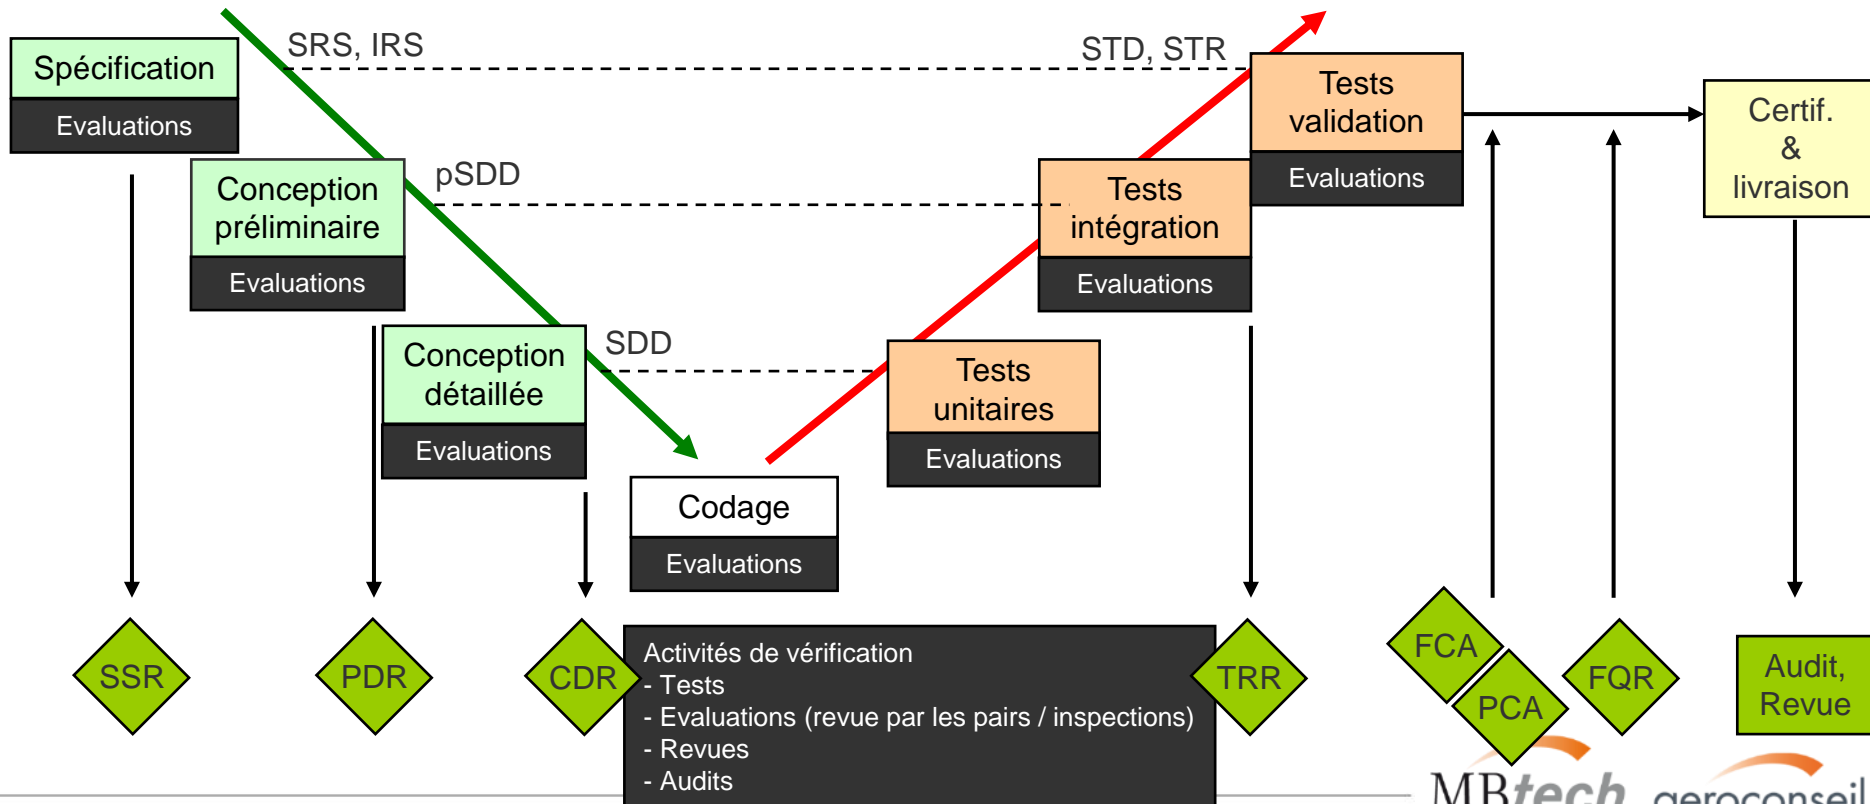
Spécification

Evaluations

SRS, IRS

STD, STR

Tests validation

Evaluations

Certif. & livraison

Conception préliminaire

Evaluations

pSDD

Tests intégration

Evaluations

Conception détaillée

Evaluations

SDD

Tests unitaires

Evaluations

Codage

Evaluations

SSR

PDR

CDR

Activités de vérification
- Tests
- Evaluations (revue par les pairs / inspections)
- Revues
- Audits

TRR

FCA

PCA

FQR

Audit, Revue

MBtech aeroconseil